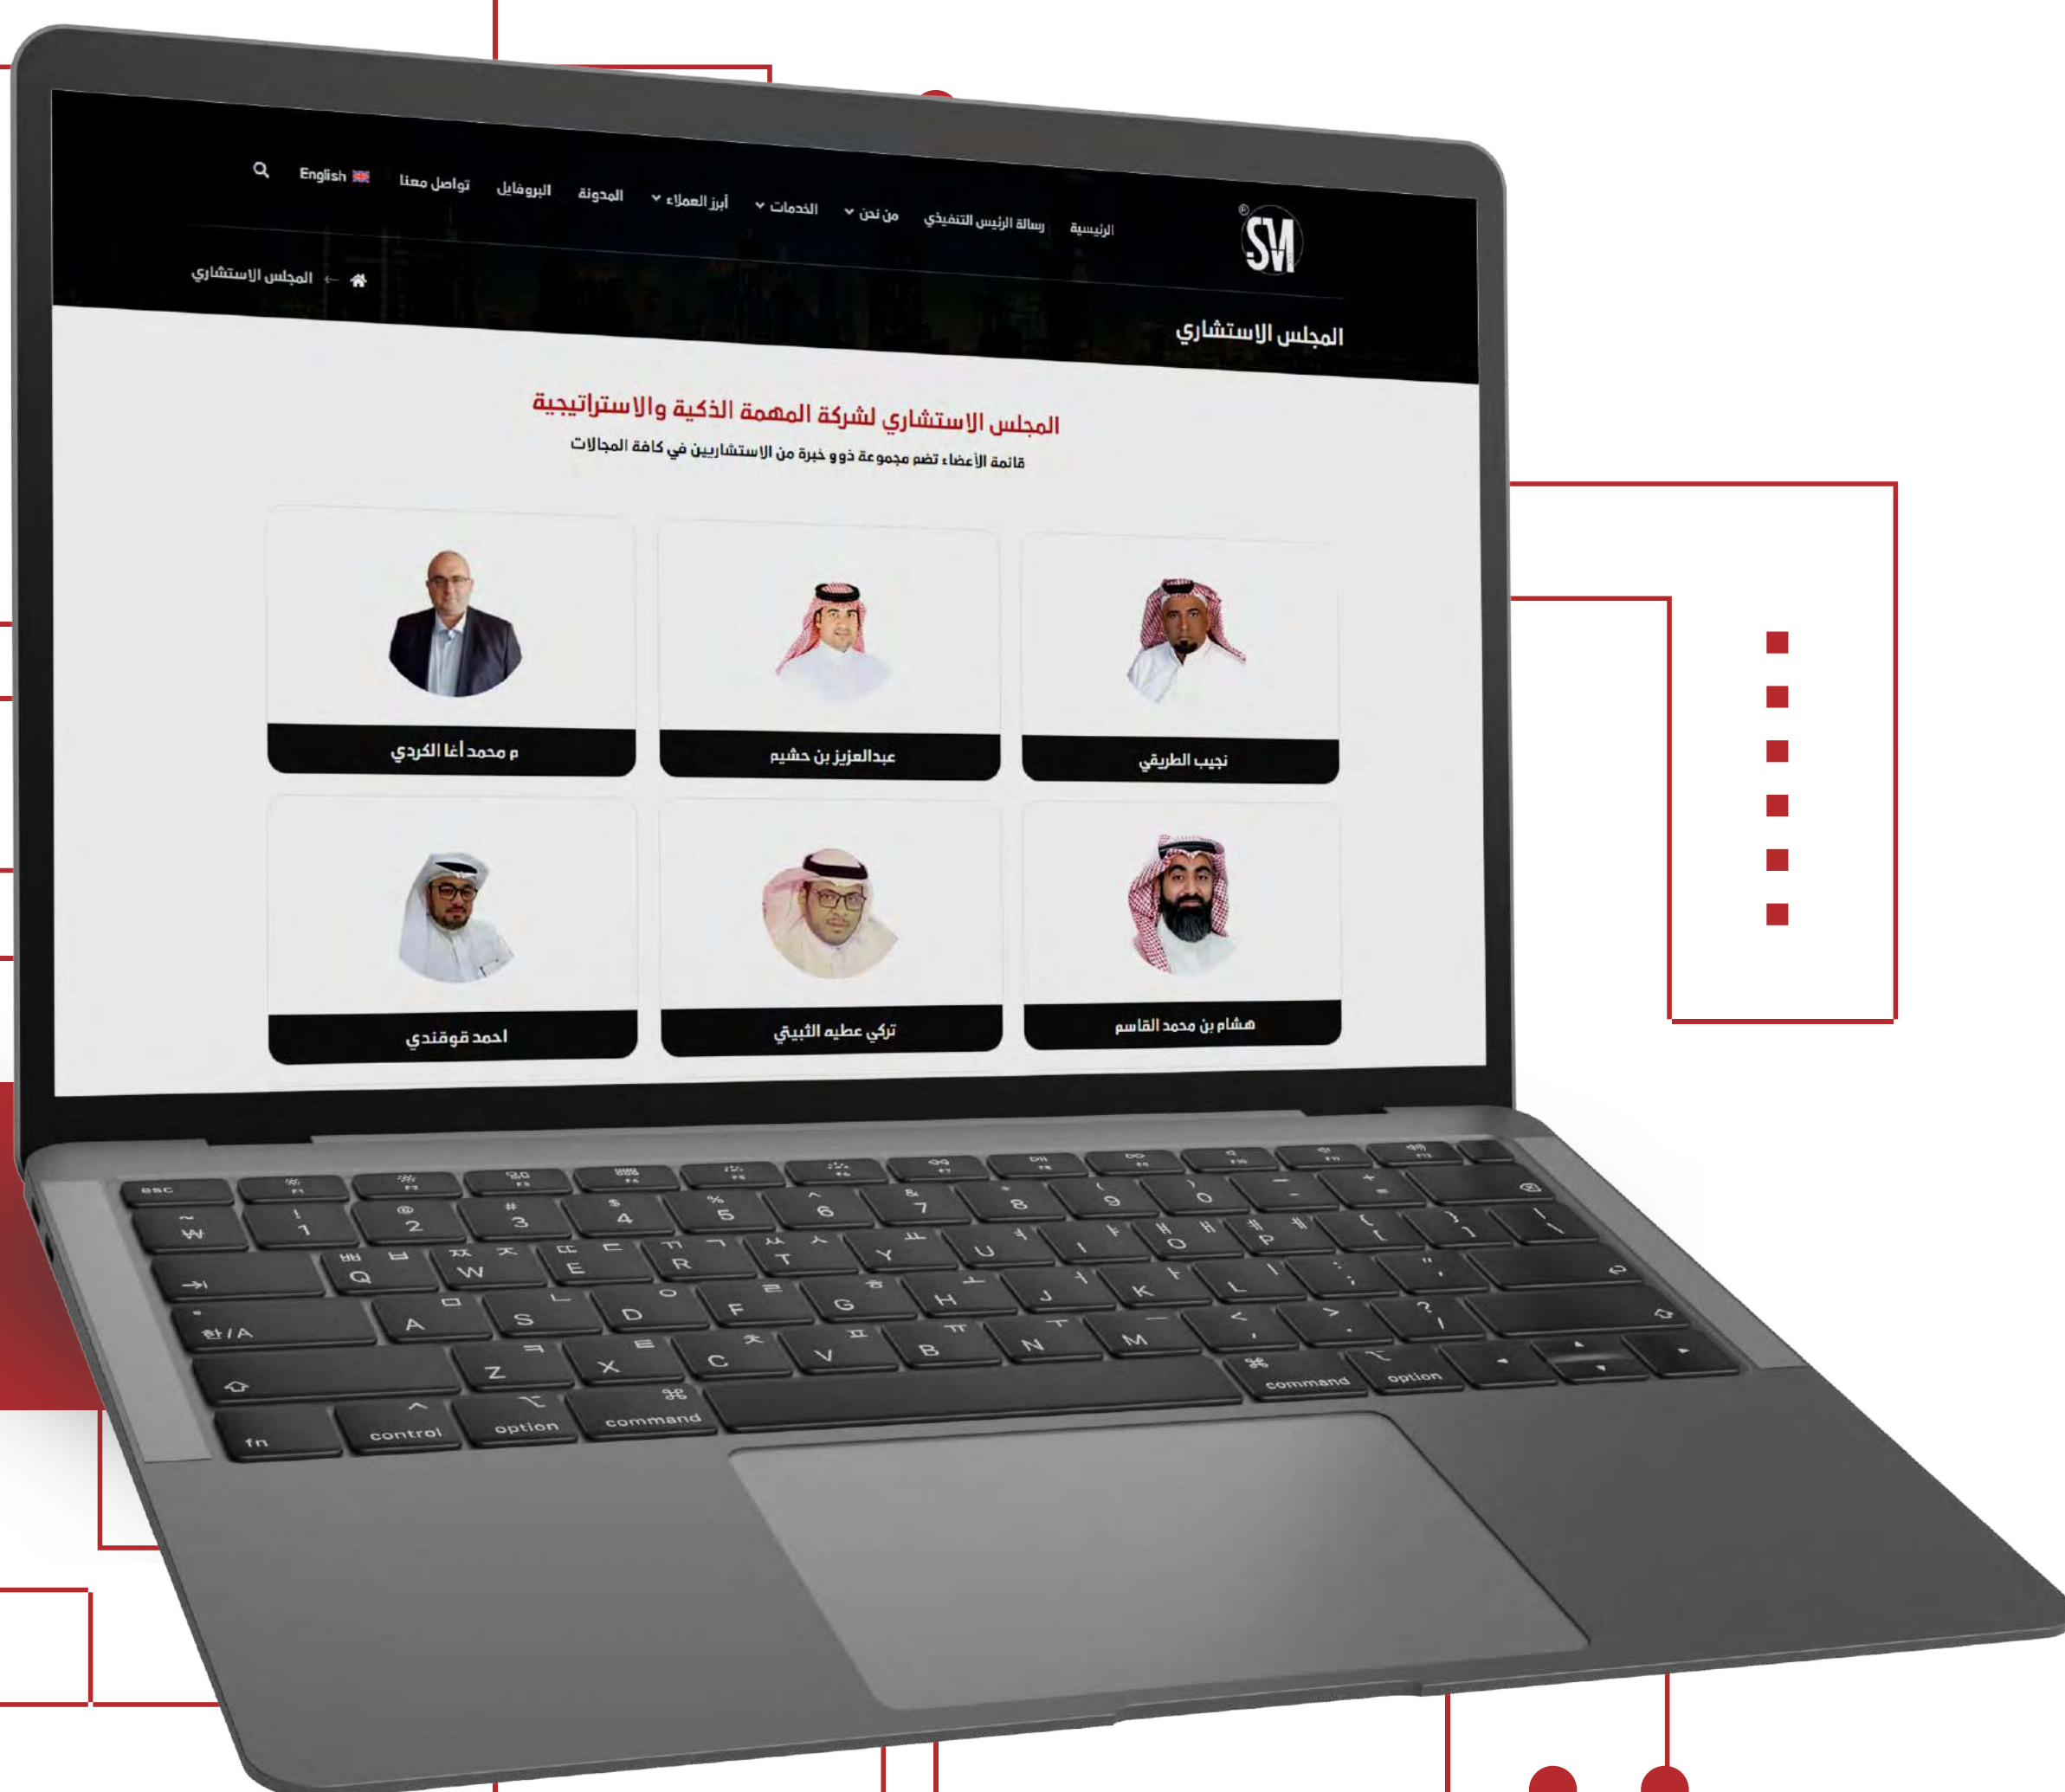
SM®

الرئيسية رسالة الرئيس التنفيذي من نحن الخدمات أبرز العملاء المدونة البروفايل تواصل معنا English

المجلس الاستشاري ← 

المجلس الاستشاري

المجلس الاستشاري لشركة المهمة الذكية والاستراتيجية

قائمة الأعضاء تضم مجموعة ذوو خبرة من الاستشاريين في كافة المجالات

نجيب الطريقي

عبدالعزيز بن حشيم

م محمد أغا الكردي

هشام بن محمد القاسم

تركي عطيه الثبيتي

احمد قوقندي

esc
~ ₩ ! 1 @ 2 # 3 $ 4 % 5 ^ 6 & 7 * 8 ( 9 ) 0 _ - + =
Q W E R T Y U I O P { [ } ] | \
한/A A S D F G H J K L : ; " '
⇧ Z X C V B N M < , > . ? /
fn control option command command option